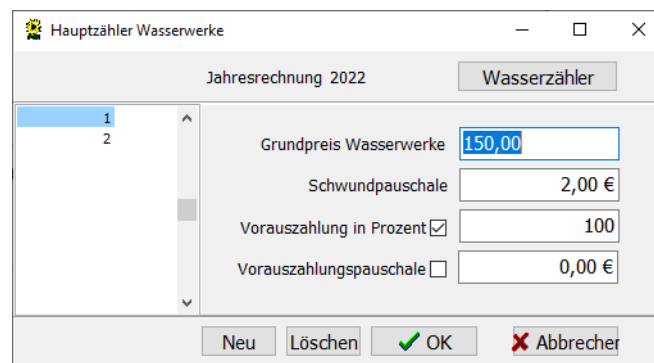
Hauptzähler Wasserwerke

Jahresrechnung 2022

Wasserzähler

1
2

Grundpreis Wasserwerke 150,00

Schwundpauschale 2,00 €

Vorauszahlung in Prozent 100

Vorauszahlungspauschale 0,00 €

Neu Löschen OK Abbrecher